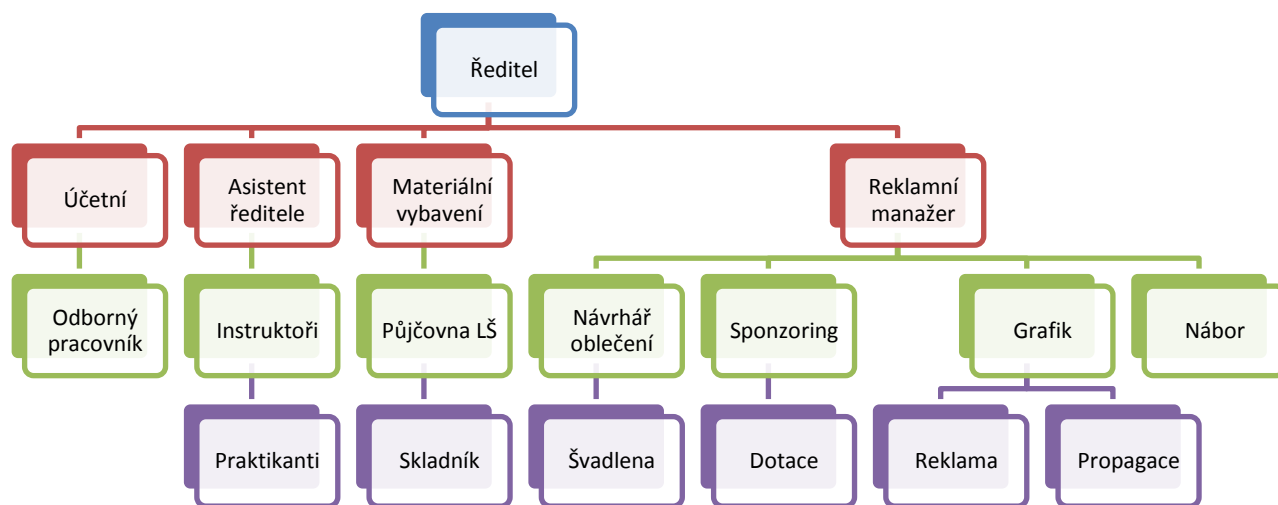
Ředitel

Účetní

Asistent ředitele

Materiální vybavení

Reklamní manažer

Odborný pracovník

Instruktoři

Půjčovna LŠ

Návrhář oblečení

Sponzoring

Grafik

Nábor

Praktikanti

Skladník

Švadlena

Dotace

Reklama

Propagace